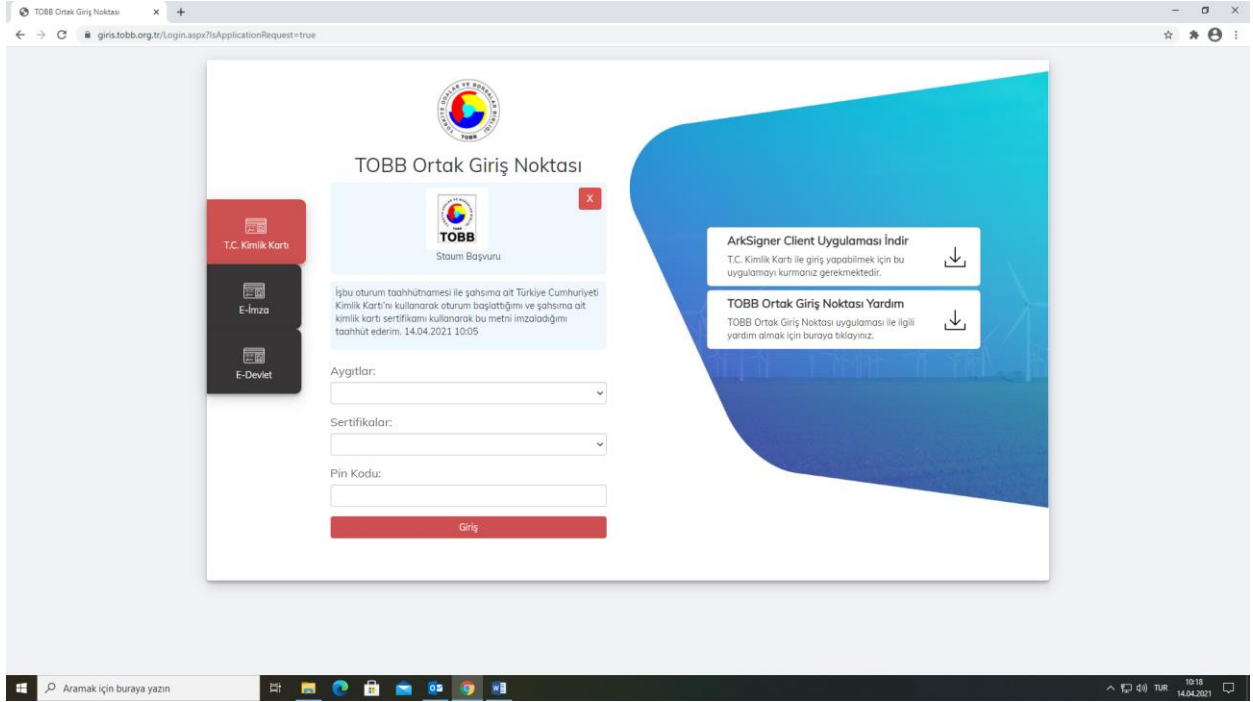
TOBB Ortak Giriş Noktası ×

giris.tobb.org.tr/Login.aspx?IsApplicationRequest=true

TOBB Ortak Giriş Noktası

T.C. Kimlik Kartı

E-İmza

E-Devlet

TOBB

Staum Başvuru

X

İşbu oturum taahhütnamesi ile şahsıma ait Türkiye Cumhuriyeti Kimlik Kartı'nı kullanarak oturum başlattığımı ve şahsıma ait kimlik kartı sertifikamı kullanarak bu metni imzaladığımı taahhüt ederim. 14.04.2021 10:05

Aygıtlar:

Sertifikalar:

Pin Kodu:

Giriş

ArkSigner Client Uygulaması İndir

T.C. Kimlik Kartı ile giriş yapabilmek için bu uygulamayı kurmanız gerekmektedir.

TOBB Ortak Giriş Noktası Yardım

TOBB Ortak Giriş Noktası uygulaması ile ilgili yardım almak için buraya tıklayınız.

Aramak için buraya yazın

TUR 10:18 14.04.2021